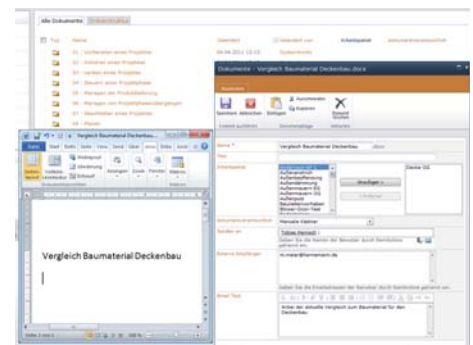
Alle Dokumente Orderstruktur

Typ Name Geändert Geändert von Arbeitspaket Dokumentenverantwortlicher

01 - Vorbereiten eines Projektes 04.04.2011 13:13 Systemkonto

02 - Initiieren eines Projektes

03 - Lenken eines Projektes

04 - Steuern eines Projektes

05 - Managen der Produktlieferung

06 - Managen von Projektphasenübergängen

07 - Abschließen eines Projektes

08 - Planen

Dokumente - Vergleich Baumaterial Deckenbau.docx

Bearbeiten

Speichern Abbrechen Einfügen Ausschneiden Kopieren Element löschen

Commit ausführen Zwischenablage Aktionen

Name * Vergleich Baumaterial Deckenbau .docx

Titel

Arbeitspaket

Außenanstrich
Außenbeleuchtung
Außendämmung
Außenmauern EG
Außenmauern OG
Außenputz
Baumaterialien
Brüstungen

Hinzufügen >

< Entfernen

Decke OG

Dokumentenverantwortlicher Manuela Klattner

Senden an Tobias Hensell ;

Externe Empfänger m.meier@herrmann.de

Email Text

Anbei der aktuelle Vergleich zum Baumaterial für den Deckenbau.

Vergleich Baumaterial Deckenbau

Datei Start Einfügen Seitenlayout Verweise Sendungen Überprüfen Ansicht

Lesemodus Vollbild-Lesemodus Entwurf Zoom Fenster Makros

Dokumentansichten

Vergleich Baumaterial Deckenbau

Seite: 1 von 1